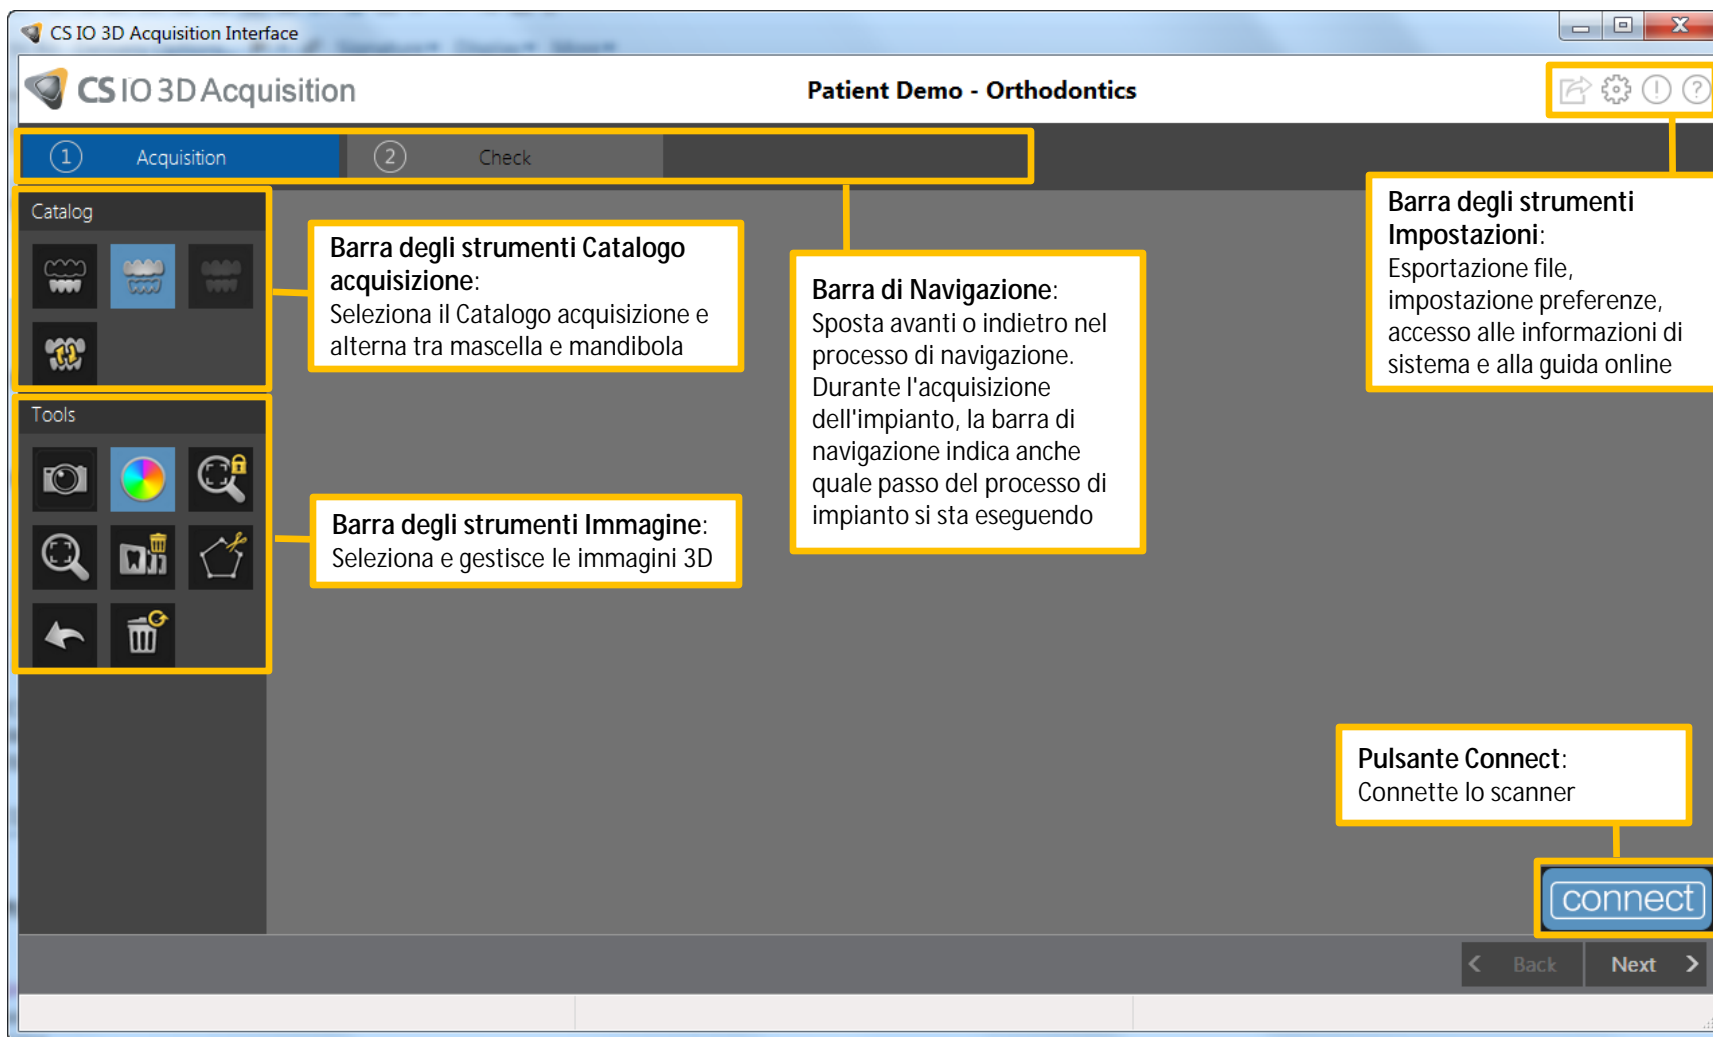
CS IO 3D Acquisition Interface

CS IO 3D Acquisition

Patient Demo - Orthodontics

1 Acquisition

2 Check

Catalog

Tools

Barra degli strumenti Catalogo acquisizione:
Seleziona il Catalogo acquisizione e alterna tra mascella e mandibola

Barra di Navigazione:
Sposta avanti o indietro nel processo di navigazione. Durante l'acquisizione dell'impianto, la barra di navigazione indica anche quale passo del processo di impianto si sta eseguendo

Barra degli strumenti Impostazioni:
Esportazione file, impostazione preferenze, accesso alle informazioni di sistema e alla guida online

Barra degli strumenti Immagine:
Seleziona e gestisce le immagini 3D

Pulsante Connect:
Connette lo scanner

connect

Back

Next